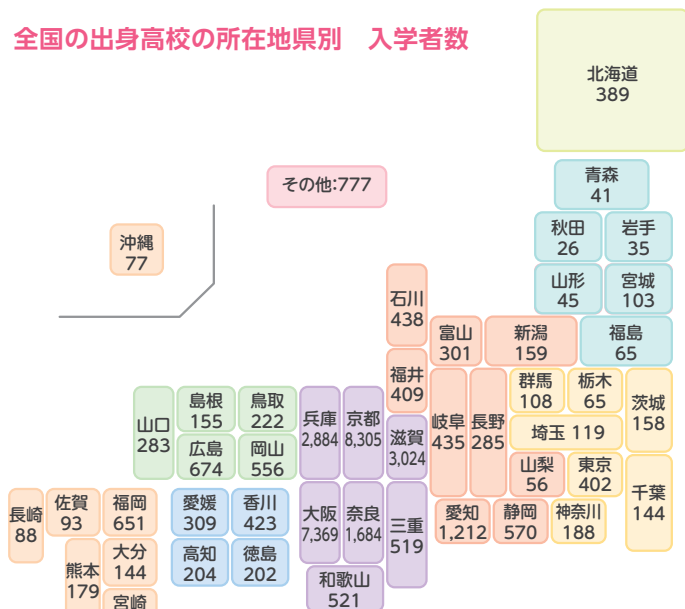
全国の出身高校の所在地県別　入学者数

北海道
389

青森
41

秋田
26

岩手
35

山形
45

宮城
103

その他:777

沖縄
77

石川
438

富山
301

新潟
159

福島
65

福井
409

群馬
108

栃木
65

茨城
158

岐阜
435

長野
285

埼玉 119

山口
283

島根
155

鳥取
222

兵庫
2,884

京都
8,305

滋賀
3,024

山梨
56

東京
402

広島
674

岡山
556

千葉
144

長崎
88

佐賀
93

福岡
651

愛媛
309

香川
423

大阪
7,369

奈良
1,684

三重
519

愛知
1,212

静岡
570

神奈川
188

熊本
179

大分
144

高知
204

徳島
202

和歌山
521

宮崎